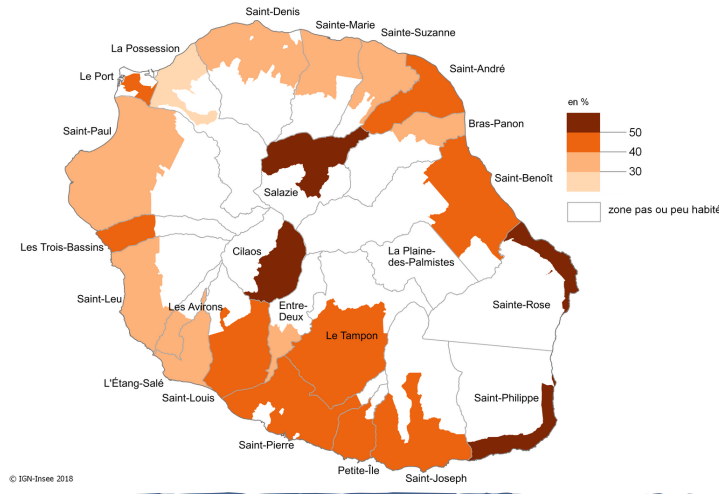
Saint-Denis
Sainte-Marie
Sainte-Suzanne
La Possession
Le Port
Saint-André
Saint-Paul
Bras-Panon
Salazie
Saint-Benoît
Les Trois-Bassins
Cilaos
La Plaine-des-Palmistes
Saint-Leu
Les Avirons
Entre-Deux
Sainte-Rose
Le Tampon
L'Étang-Salé
Saint-Louis
Saint-Philippe
Saint-Pierre
Petite-Île
Saint-Joseph

en %
50
40
30
zone pas ou peu habité

© IGN-Insee 2018